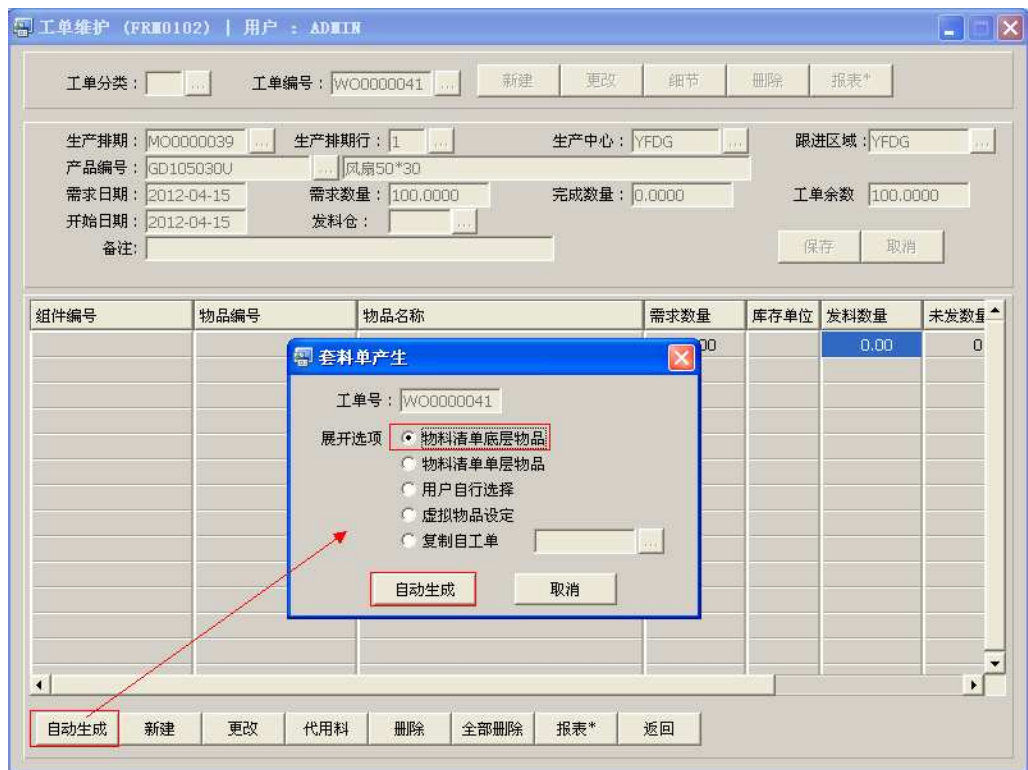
工单维护 (FRM0102) | 用户 : ADMIN

工单分类： ... 工单编号： WO0000041 ... 新建 更改 细节 删除 报表*

生产排期： MO0000039 ... 生产排期行： 1 ... 生产中心： YFDG ... 跟进区域： YFDG ...
产品编号： GD105030U ... 风扇50*30
需求日期： 2012-04-15 需求数量： 100.0000 完成数量： 0.0000 工单余数 100.0000
开始日期： 2012-04-15 发料仓： ...
备注：
保存 取消

| 组件编号 | 物品编号 | 物品名称 | 需求数量 | 库存单位 | 发料数量 | 未发数量 |
|---|---|---|---|---|---|---|
| | | | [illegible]00 | | 0.00 | 0 |

套料单产生

工单号： WO0000041
展开选项 物料清单底层物品
物料清单单层物品
用户自行选择
虚拟物品设定
复制自工单 ...
自动生成 取消

自动生成 新建 更改 代用料 删除 全部删除 报表* 返回